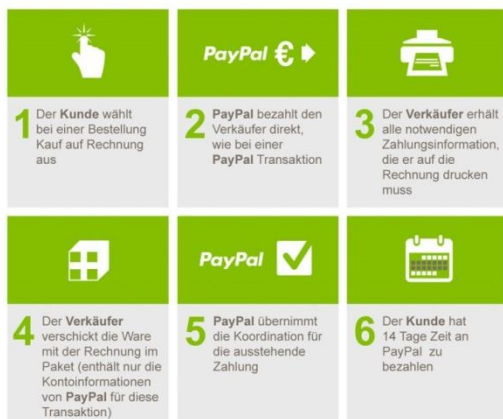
1 Der Kunde wählt bei einer Bestellung Kauf auf Rechnung aus

PayPal €

2 PayPal bezahlt den Verkäufer direkt, wie bei einer PayPal Transaktion

3 Der Verkäufer erhält alle notwendigen Zahlungsinformation, die er auf die Rechnung drucken muss

4 Der Verkäufer verschickt die Ware mit der Rechnung im Paket (enthält nur die Kontoinformationen von PayPal für diese Transaktion)

PayPal

5 PayPal übernimmt die Koordination für die ausstehende Zahlung

6 Der Kunde hat 14 Tage Zeit an PayPal zu bezahlen